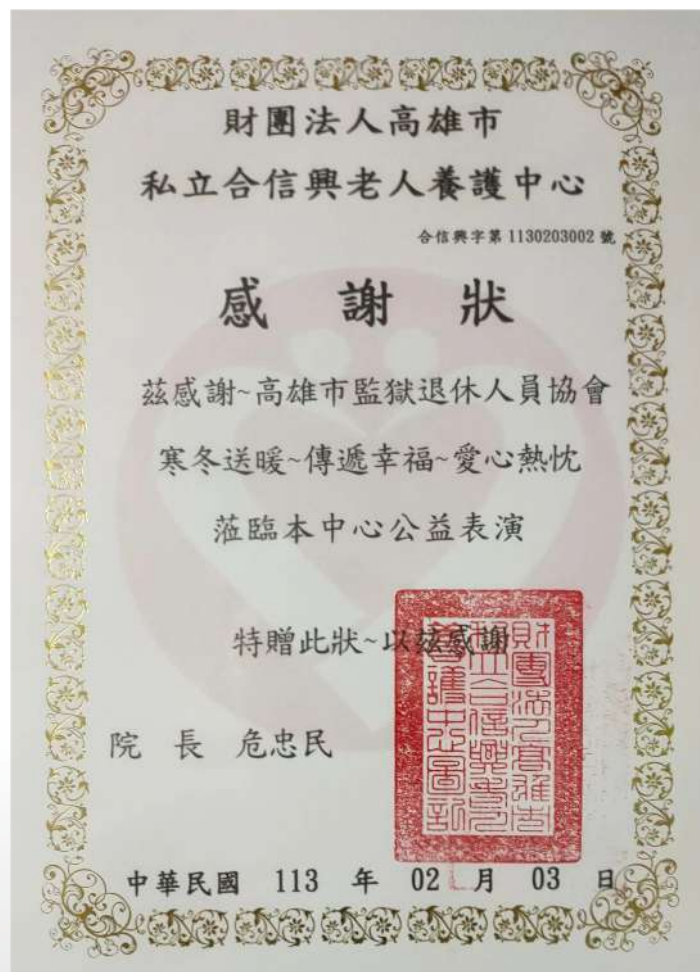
財團法人高雄市
私立合信興老人養護中心

合信興字第 1130203002 號

感 謝 狀

茲感謝~高雄市監獄退休人員協會
寒冬送暖~傳遞幸福~愛心熱忱
蒞臨本中心公益表演

特贈此狀~以茲感謝

院 長 危忠民

財團法人高雄市私立合信興老人養護中心圖記

中華民國 113 年 02 月 03 日